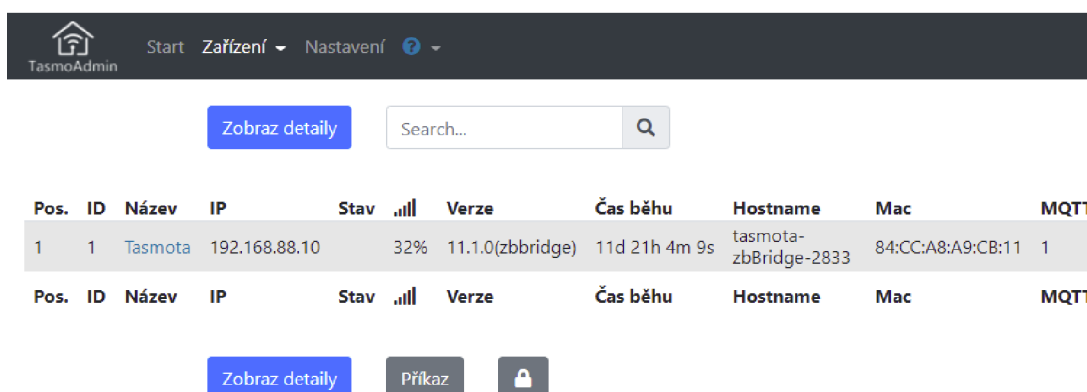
TasmoAdmin Start Zařízení Nastavení

Zobraz detaily

Search...

| Pos. | ID | Název | IP | Stav | | Verze | Čas běhu | Hostname | Mac | MQT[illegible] |
|---|---|---|---|---|---|---|---|---|---|---|
| 1 | 1 | Tasmota | 192.168.88.10 | | 32% | 11.1.0(zbbridge) | 11d 21h 4m 9s | tasmota-zbBridge-2833 | 84:CC:A8:A9:CB:11 | 1 |
| Pos. | ID | Název | IP | Stav | | Verze | Čas běhu | Hostname | Mac | MQT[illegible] |

Zobraz detaily

Příkaz